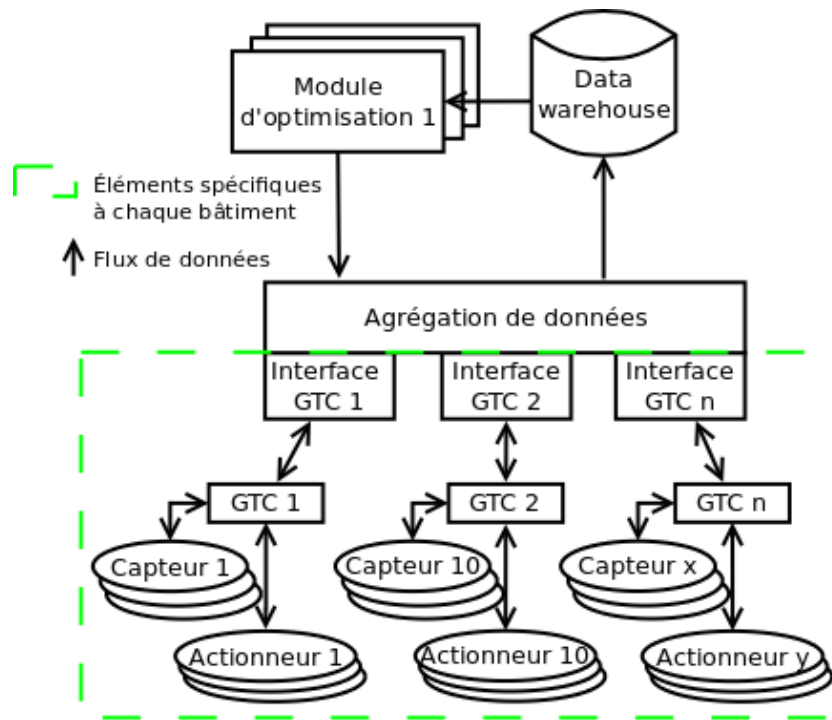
Module d'optimisation 1

Data warehouse

Éléments spécifiques à chaque bâtiment

Flux de données

Agrégation de données

Interface GTC 1

Interface GTC 2

Interface GTC n

GTC 1

GTC 2

GTC n

Capteur 1

Capteur 10

Capteur x

Actionneur 1

Actionneur 10

Actionneur y